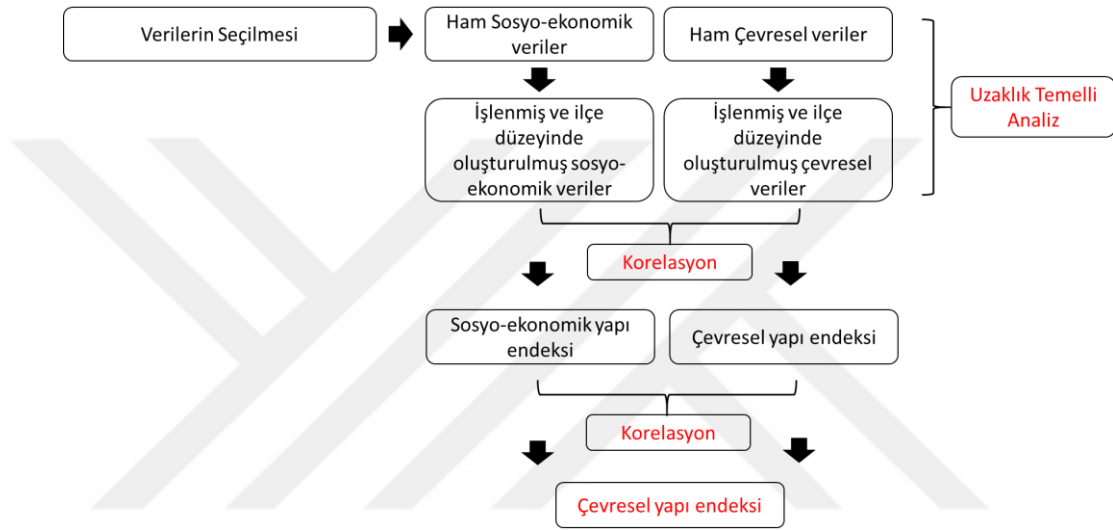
Verilerin Seçilmesi

Ham Sosyo-ekonomik veriler

Ham Çevresel veriler

İşlenmiş ve ilçe düzeyinde oluşturulmuş sosyo-ekonomik veriler

İşlenmiş ve ilçe düzeyinde oluşturulmuş çevresel veriler

Uzaklık Temelli Analiz

Korelasyon

Sosyo-ekonomik yapı endeksi

Çevresel yapı endeksi

Korelasyon

Çevresel yapı endeksi